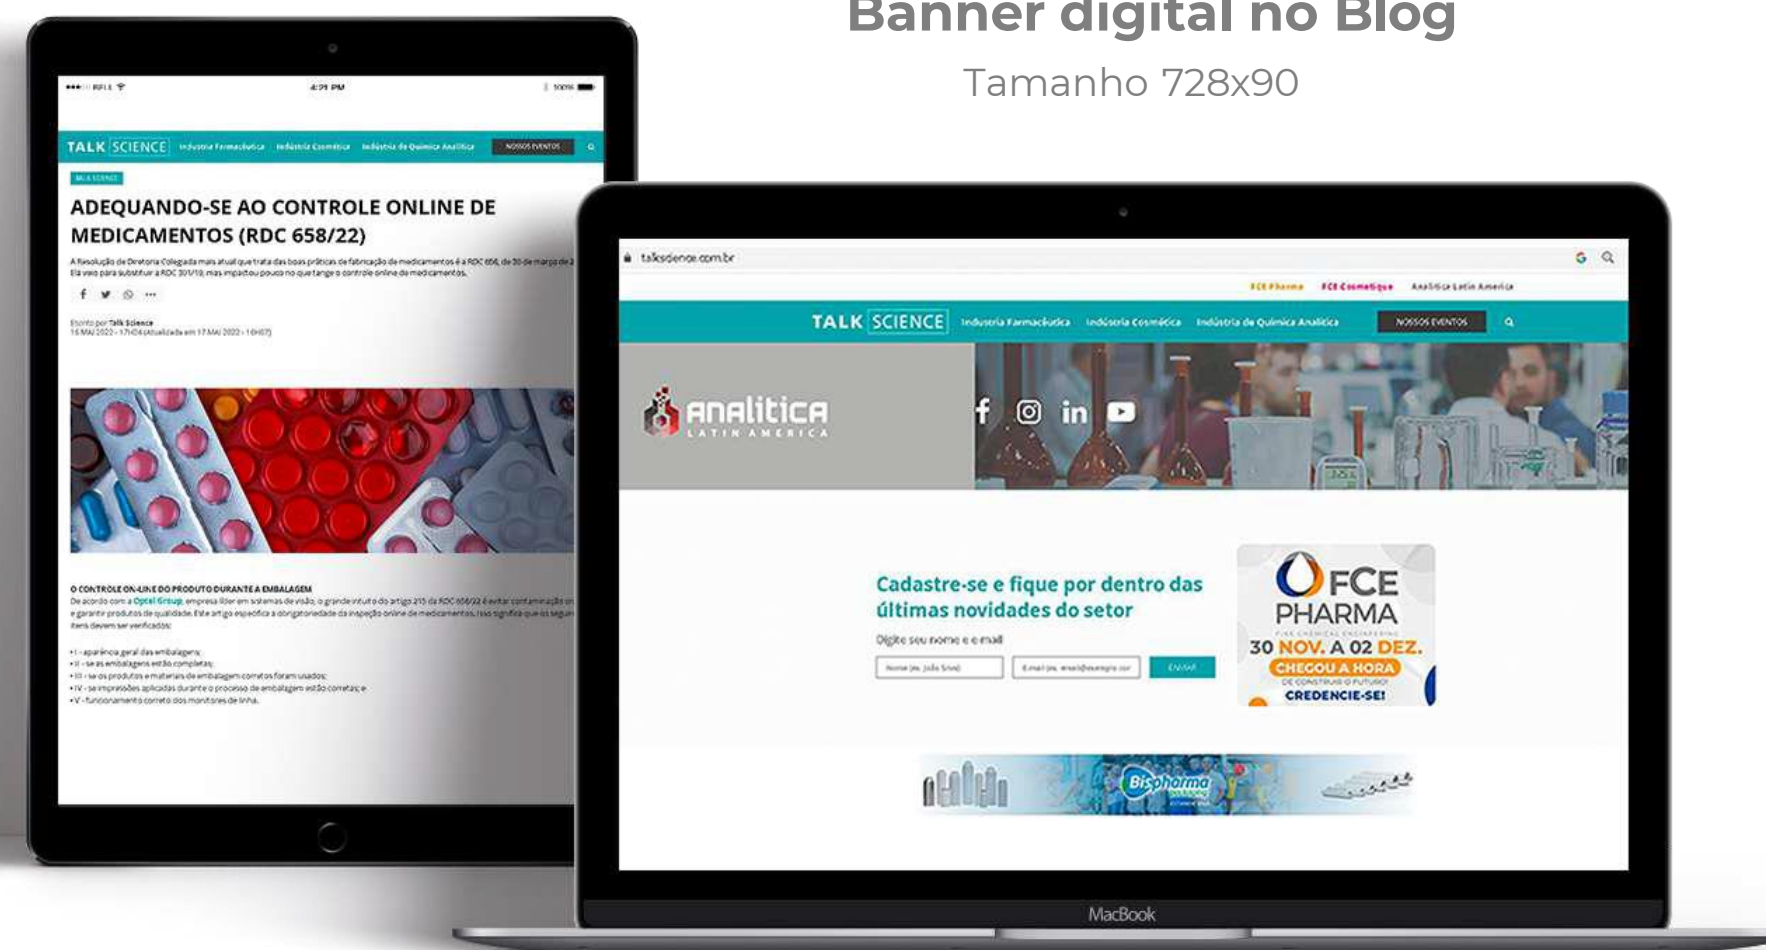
Banner digital no Blog

Tamanho 728x90

4:21 PM

100%

TALK SCIENCE Indústria Farmacêutica Indústria Cosmética Indústria de Química Analítica NOSSOS EVENTOS

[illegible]

ADEQUANDO-SE AO CONTROLE ONLINE DE MEDICAMENTOS (RDC 658/22)

A Resolução da Diretoria Colegiada mais atual que trata das boas práticas de fabricação de medicamentos é a RDC 658, de 30 de março de 2 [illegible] Ela veio para substituir a RDC 301/19, mas impactou pouco no que tange o controle online de medicamentos.

Escrito por Talk Science
15 MAI 2022 - 17h04 (Atualizado em 17 MAI 2022 - 10h07)

O CONTROLE ON-LINE DO PRODUTO DURANTE A EMBALAGEM
De acordo com a Optel Group, empresa líder em sistemas de visão, o grande intuito do artigo 215 da RDC 658/22 é evitar contaminação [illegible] e garantir produtos de qualidade. Este artigo especifica a obrigatoriedade da inspeção online de medicamentos. Isso significa que os seguin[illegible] itens devem ser verificados:

• I - aparência geral das embalagens;
• II - se as embalagens estão completas;
• III - se os produtos e materiais de embalagem corretos foram usados;
• IV - se impressões aplicadas durante o processo de embalagem estão corretas; e
• V - funcionamento correto dos monitores de linha.

talkscience.com.br

FCE Pharma FCE Cosmetique Analítica Latin America

TALK SCIENCE Indústria Farmacêutica Indústria Cosmética Indústria de Química Analítica NOSSOS EVENTOS

analitica LATIN AMERICA

Cadastre-se e fique por dentro das últimas novidades do setor

Digite seu nome e e-mail

Nome (ex. João Silva) E-mail (ex. email@exemplo.com) ENVIAR

FCE PHARMA
30 NOV. A 02 DEZ.
CHEGOU A HORA
DE CONSTRUIR O FUTURO!
CREDENCIE-SE!

Bispharma

MacBook